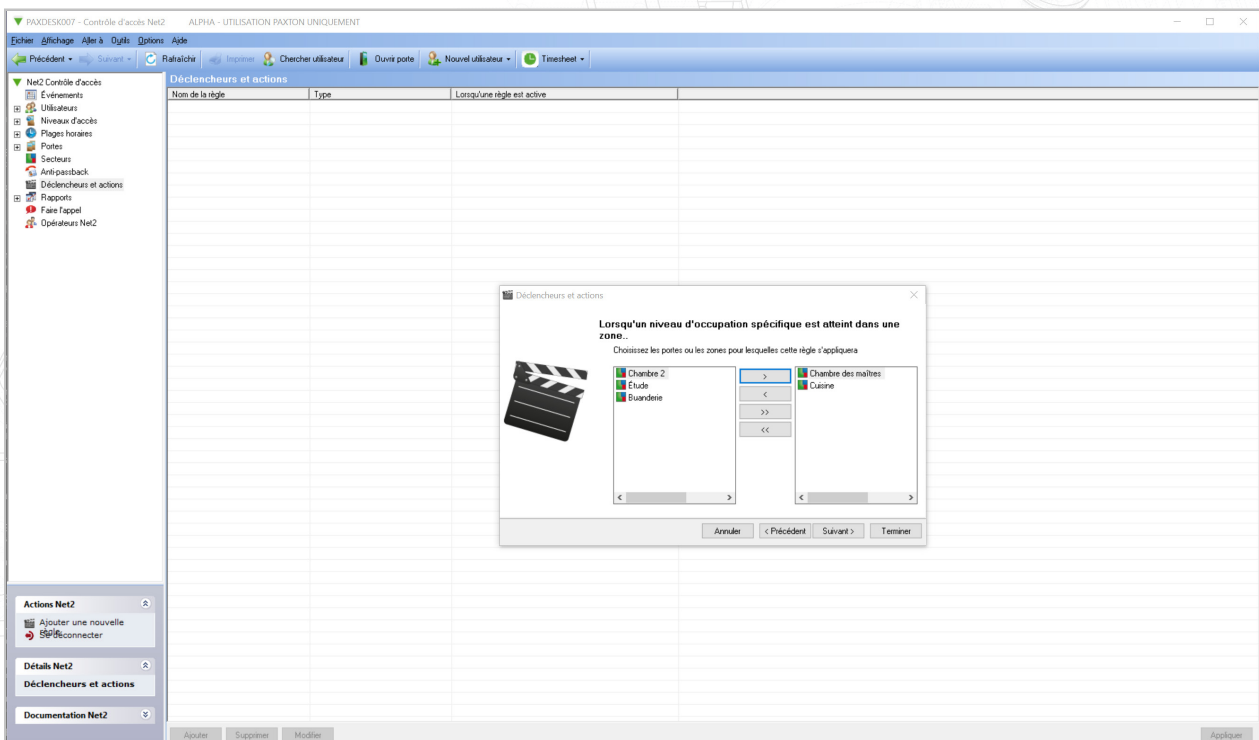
PAXDESK007 - Contrôle d'accès Net2     ALPHA - UTILISATION PAXTON UNIQUEMENT

Fichier  Affichage  Aller à  Outils  Options  Aide

Précédent  Suivant  Rafraîchir  Imprimer  Chercher utilisateur  Ouvrir porte  Nouvel utilisateur  Timesheet

Net2 Contrôle d'accès
Événements
Utilisateurs
Niveaux d'accès
Plages horaires
Portes
Secteurs
Anti-passback
Déclencheurs et actions
Rapports
Faire l'appel
Opérateurs Net2

Déclencheurs et actions

| Nom de la règle | Type | Lorsqu'une règle est active |
|---|---|---|

Déclencheurs et actions

Lorsqu'un niveau d'occupation spécifique est atteint dans une zone..

Choisissez les portes ou les zones pour lesquelles cette règle s'appliquera

Chambre 2
Étude
Buanderie

>
<
>>
<<

Chambre des maîtres
Cuisine

Annuler  < Précédent  Suivant >  Terminer

Actions Net2
Ajouter une nouvelle règle
Se déconnecter

Détails Net2
Déclencheurs et actions

Documentation Net2

Ajouter  Supprimer  Modifier

Appliquer